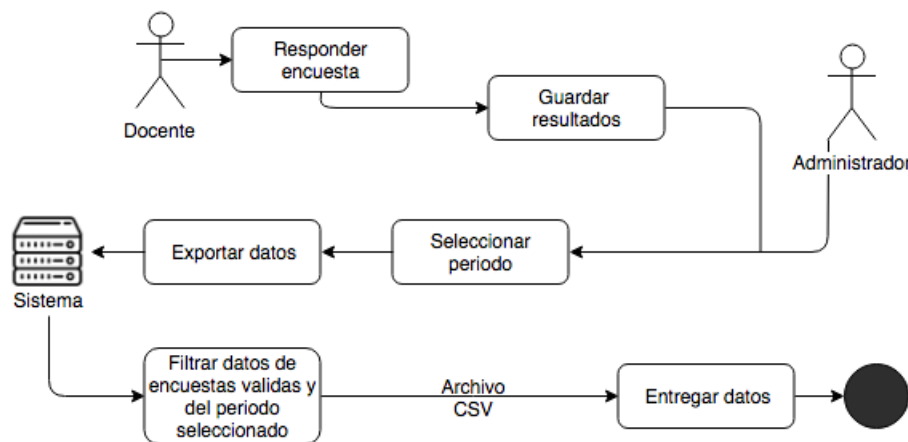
Docente

Responder encuesta

Guardar resultados

Administrador

Sistema

Exportar datos

Seleccionar periodo

Filtrar datos de encuestas validas y del periodo seleccionado

Archivo CSV

Entregar datos